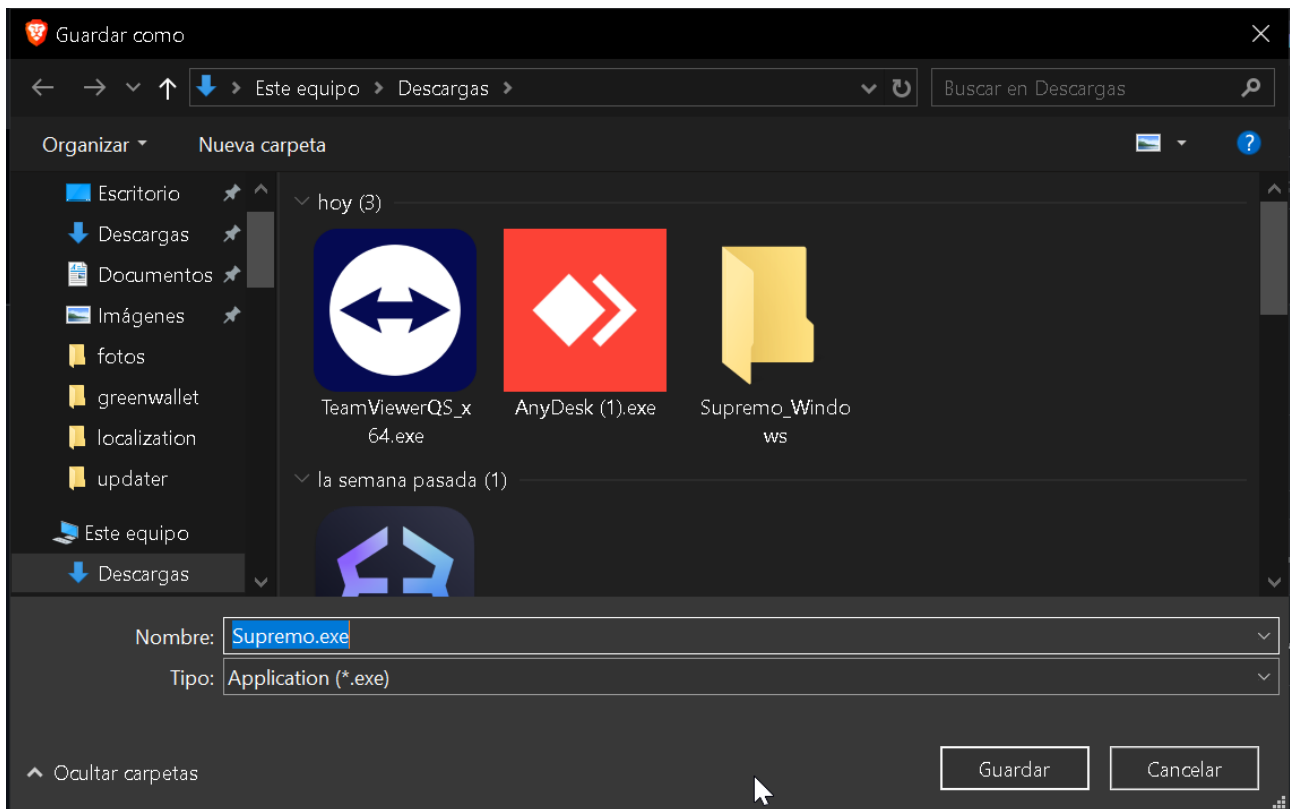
Guardar como

Este equipo > Descargas >

Buscar en Descargas

Organizar ▾ Nueva carpeta

Escritorio
Descargas
Documentos
Imágenes
fotos
greenwallet
localization
updater
Este equipo
Descargas

hoy (3)

TeamViewerQS_x64.exe

AnyDesk (1).exe

Supremo_Windows

la semana pasada (1)

Nombre: Supremo.exe

Tipo: Application (*.exe)

Ocultar carpetas

Guardar

Cancelar